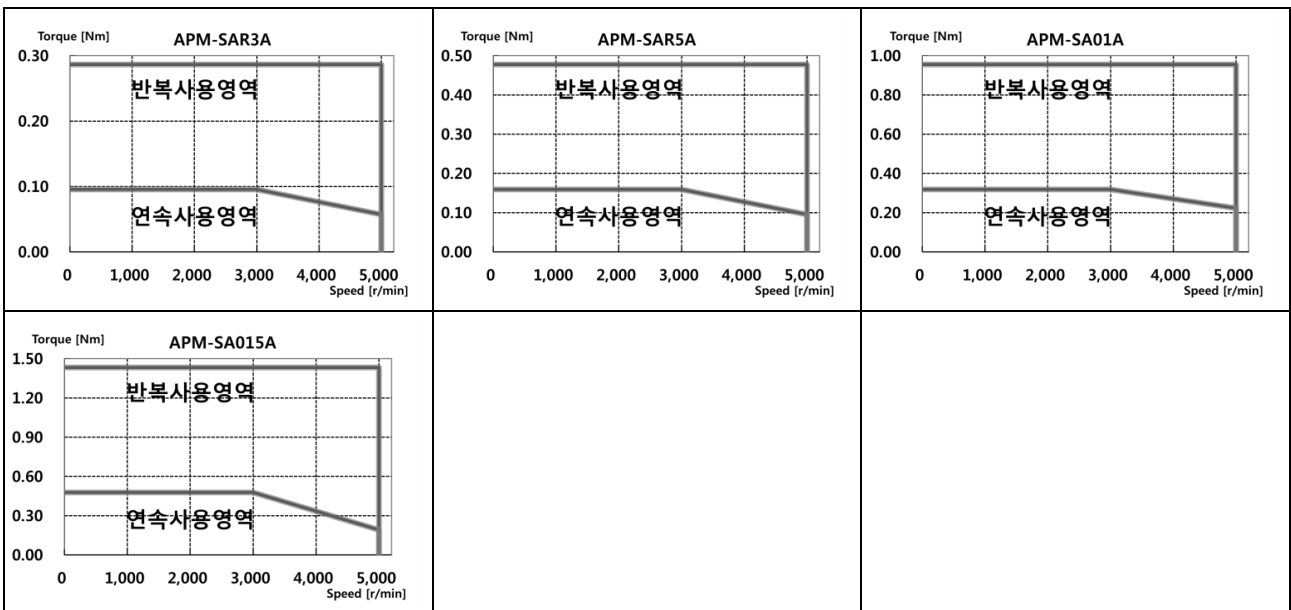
Torque [Nm]
APM-SAR3A
0.30
0.20
0.10
0.00
반복사용영역
연속사용영역
0
1,000
2,000
3,000
4,000
5,000
Speed [r/min]

Torque [Nm]
APM-SAR5A
0.50
0.40
0.30
0.20
0.10
0.00
반복사용영역
연속사용영역
0
1,000
2,000
3,000
4,000
5,000
Speed [r/min]

Torque [Nm]
APM-SA01A
1.00
0.80
0.60
0.40
0.20
0.00
반복사용영역
연속사용영역
0
1,000
2,000
3,000
4,000
5,000
Speed [r/min]

Torque [Nm]
APM-SA015A
1.50
1.20
0.90
0.60
0.30
0.00
반복사용영역
연속사용영역
0
1,000
2,000
3,000
4,000
5,000
Speed [r/min]